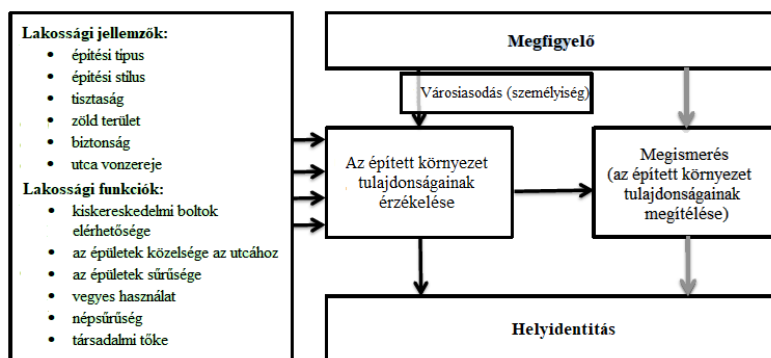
Lakossági jellemzők:
- építési típus
- építési stílus
- tisztaság
- zöld terület
- biztonság
- utca vonzereje

Lakossági funkciók:
- kiskereskedelmi boltok elérhetősége
- az épületek közelsége az utcához
- az épületek sűrűsége
- vegyes használat
- népsűrűség
- társadalmi tőke

Megfigyelő

Városiasodás (személyiség)

Az épített környezet tulajdonságainak érzékelése

Megismerés (az épített környezet tulajdonságainak megítélése)

Helyidentitás